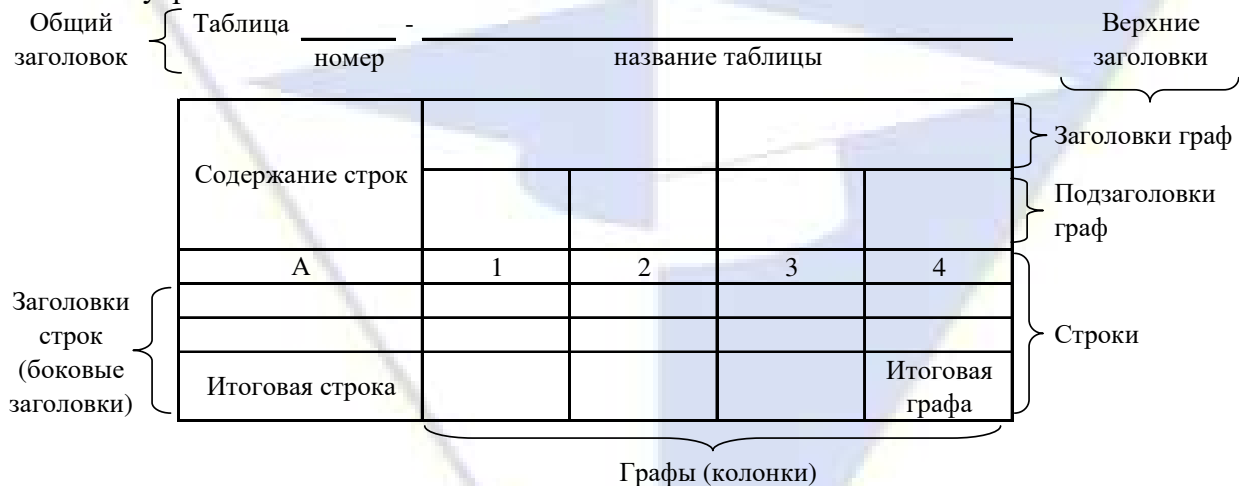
Общий заголовок

Таблица _____ - ______________________
номер название таблицы

Верхние заголовки

| Содержание строк | | | | |
|---|---|---|---|---|
| | | | | |
| А | 1 | 2 | 3 | 4 |
| | | | | |
| | | | | |
| Итоговая строка | | | | Итоговая графа |

Заголовки граф

Подзаголовки граф

Строки

Заголовки строк (боковые заголовки)

Графы (колонки)